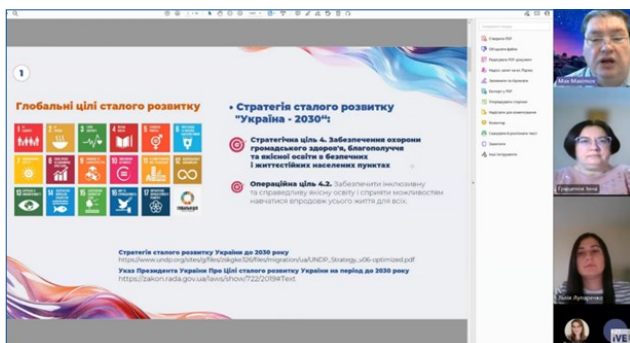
1

Глобальні цілі сталого розвитку

• Стратегія сталого розвитку "Україна - 2030":

Стратегічна ціль 4. Забезпечення охорони громадського здоров'я, благополуччя та якісної освіти в безпечних і життєстійких населених пунктах

Операційна ціль 4.2. Забезпечити інклюзивну та справедливу якісну освіту і сприяти можливостям навчатися впродовж усього життя для всіх.

Стратегія сталого розвитку України до 2030 року
https://www.undp.org/sites/g/files/zskgke326/files/migration/ua/UNDP_Strategy_v06-optimized.pdf

Указ Президента України Про Цілі сталого розвитку України на період до 2030 року
https://zakon.rada.gov.ua/laws/show/722/2019#Text

Max Maximov

Єрешенко Іна

Лілія Лупаренко